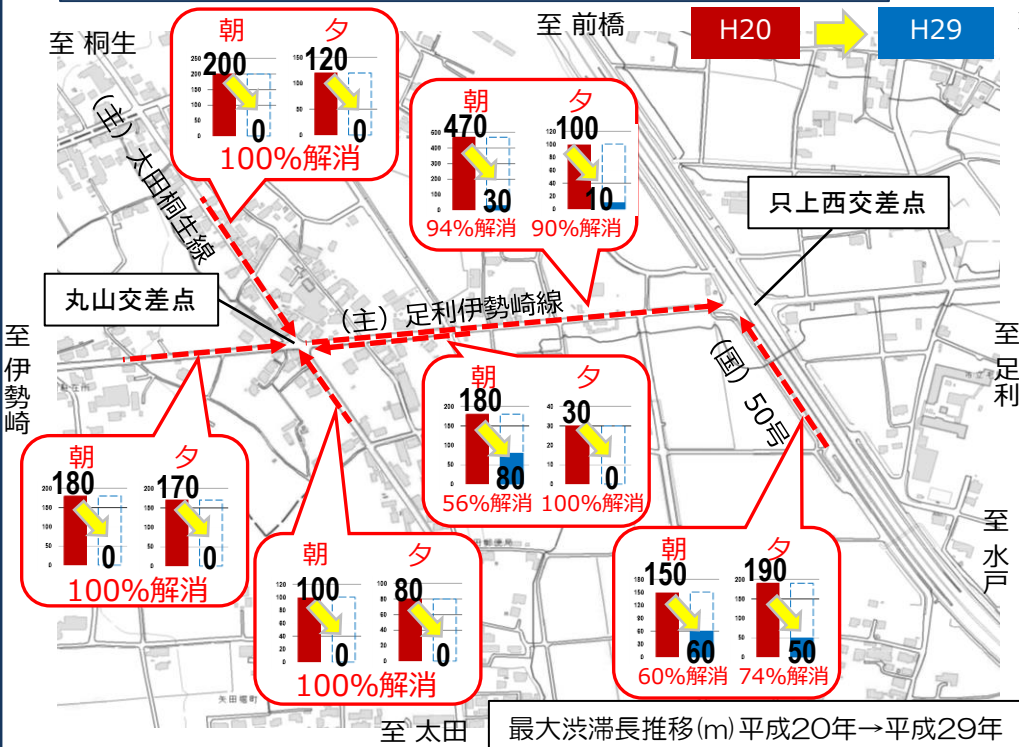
至 桐生

至 前橋

H20

H29

朝

夕

250
200
150
100
50
0

200

0

150
100
50
0

120

0

100%解消

(主)太田桐生線

朝

夕

500
400
300
200
100
0

470

30

120
100
80
60
40
20
0

100

10

94%解消

90%解消

只上西交差点

丸山交差点

(主)足利伊勢崎線

至
伊
勢
崎

至
足
利

(国)50号

朝

夕

200
150
100
50
0

180

80

40
30
20
10
0

30

0

56%解消

100%解消

朝

夕

200
150
100
50
0

180

0

200
150
100
50
0

170

0

100%解消

朝

夕

120
100
80
60
40
20
0

100

0

120
100
80
60
40
20
0

80

0

100%解消

至
水
戸

朝

夕

180
150
120
90
60
30
0

150

60

200
150
100
50
0

190

50

60%解消

74%解消

至 太田

最大渋滞長推移(m)平成20年→平成29年